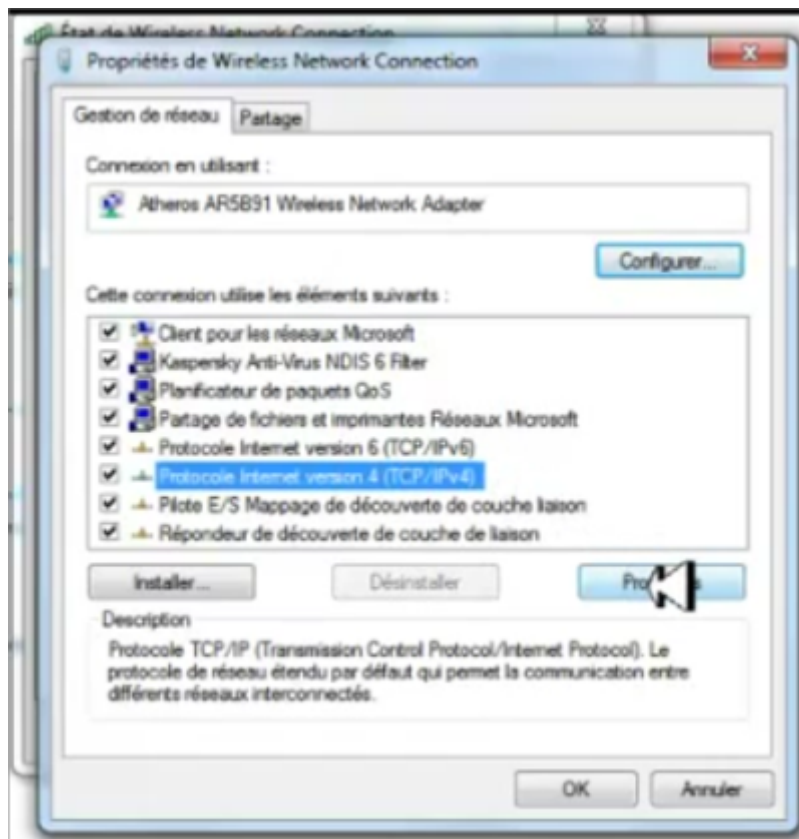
État de Wireless Network Connection

Propriétés de Wireless Network Connection

Gestion de réseau | Partage

Connexion en utilisant :

Atheros AR5B91 Wireless Network Adapter

Configurer...

Cette connexion utilise les éléments suivants :

Client pour les réseaux Microsoft
Kaspersky Anti-Virus NDIS 6 Filter
Planificateur de paquets QoS
Partage de fichiers et imprimantes Réseaux Microsoft
Protocole Internet version 6 (TCP/IPv6)
Protocole Internet version 4 (TCP/IPv4)
Pilote E/S Mappage de découverte de couche liaison
Répondeur de découverte de couche de liaison

Installer... | Désinstaller | Pro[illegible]s

Description

Protocole TCP/IP (Transmission Control Protocol/Internet Protocol). Le protocole de réseau étendu par défaut qui permet la communication entre différents réseaux interconnectés.

OK | Annuler